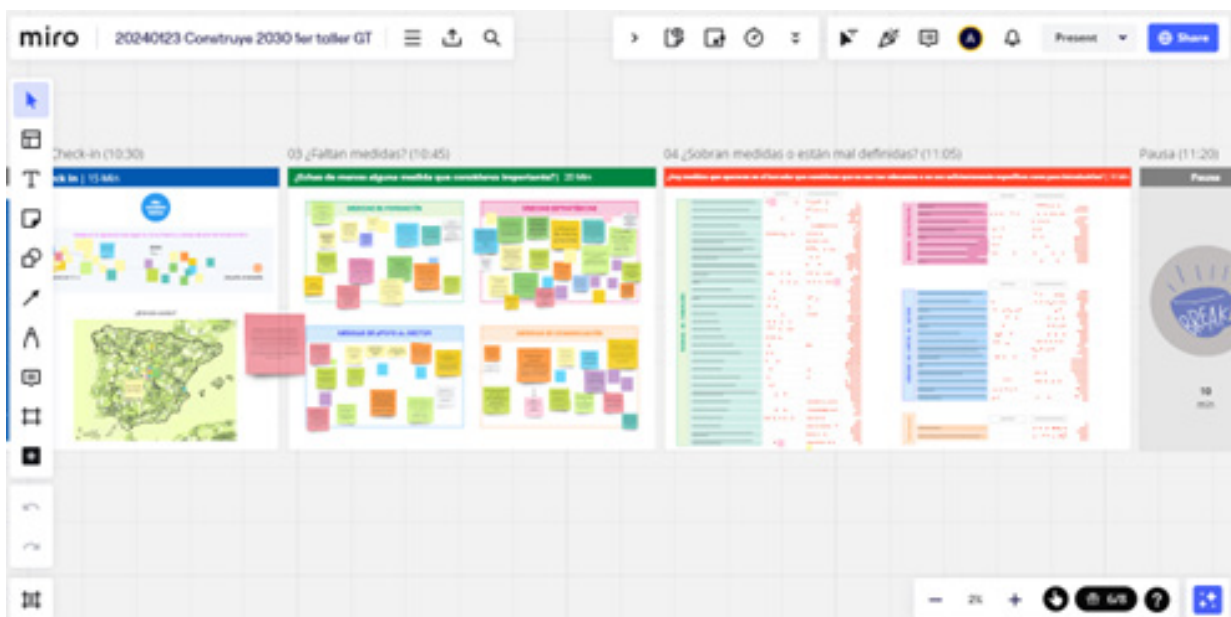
miro 20240123 Construye 2030 1er taller GT

Present Share

Check-in (10:30)

ck in | 15 Min

03 ¿Faltan medidas? (10:45)

¿Echas de menos alguna medida que consideres importante? | 20 Min

04 ¿Sobran medidas o están mal definidas? (11:05)

Pausa (11:20)

Pausa

BREAK

10 min

2%

6/8